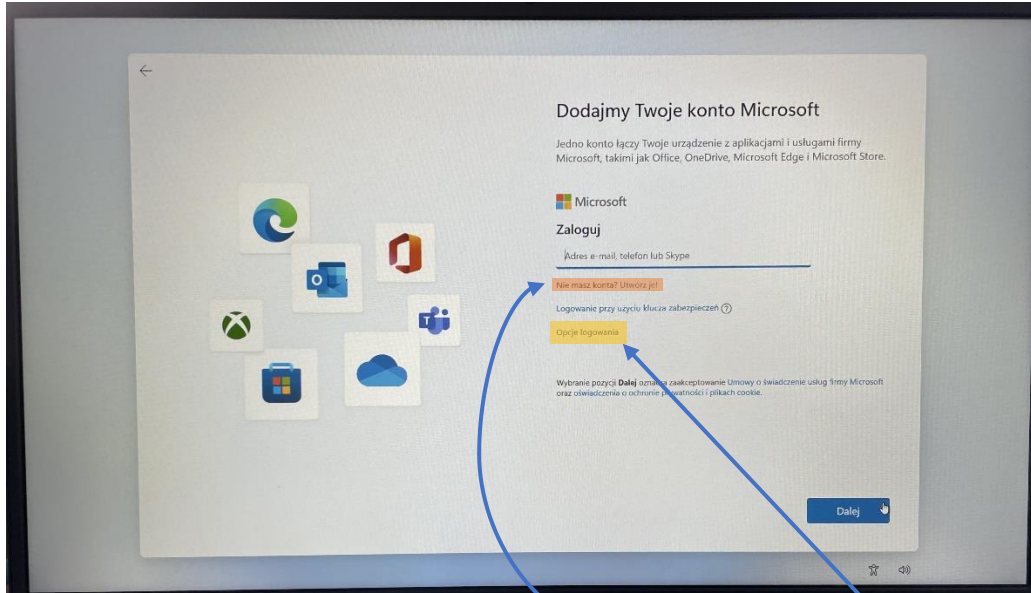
Dodajmy Twoje konto Microsoft

Jedno konto łączy Twoje urządzenie z aplikacjami i usługami firmy Microsoft, takimi jak Office, OneDrive, Microsoft Edge i Microsoft Store.

Microsoft

Zaloguj

Adres e-mail, telefon lub Skype

Nie masz konta? Utwórz je!

Logowanie przy użyciu klucza zabezpieczeń ?

Opcje logowania

Wybranie pozycji Dalej oznacza zaakceptowanie Umowy o świadczeniu usług firmy Microsoft oraz oświadczenia o ochronie prywatności i plikach cookie.

Dalej